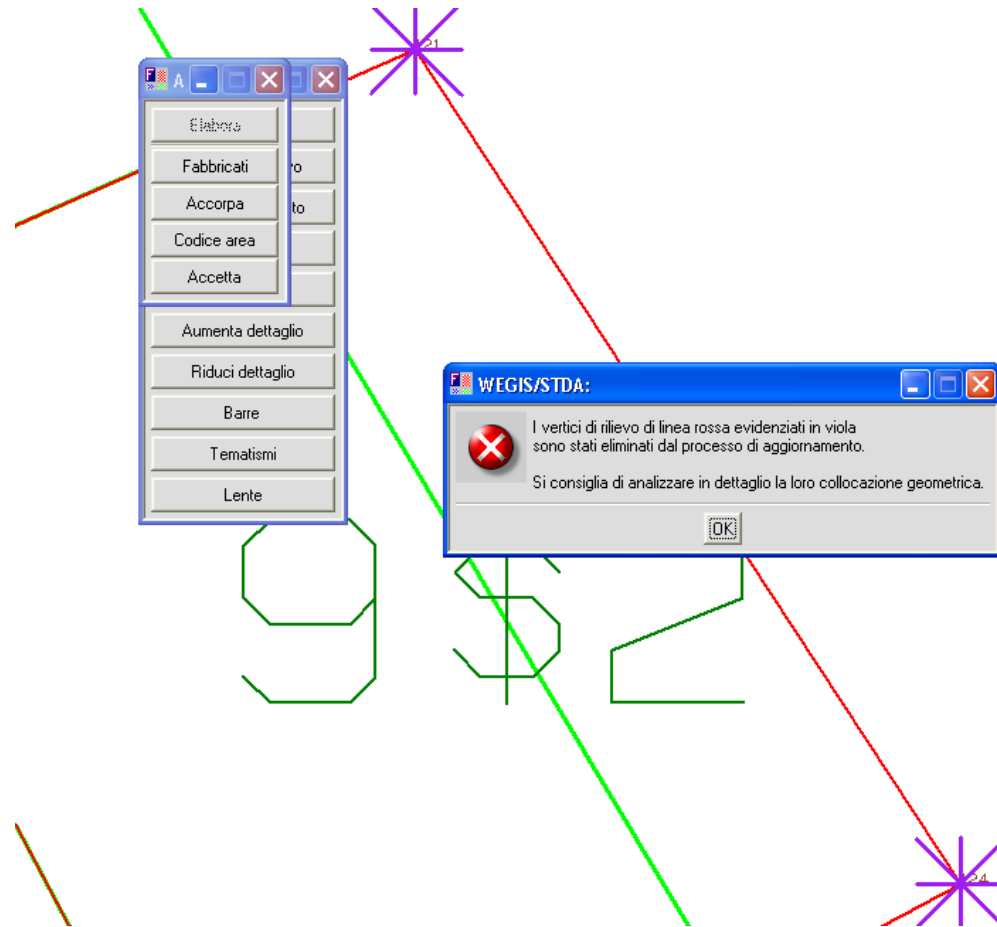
21

A

Elabora

Fabbricati

Accorpa

Codice area

Accetta

ro

to

Aumenta dettaglio

Riduci dettaglio

Barre

Tematismi

Lente

WEGIS/STDA:

I vertici di rilievo di linea rossa evidenziati in viola
sono stati eliminati dal processo di aggiornamento.

Si consiglia di analizzare in dettaglio la loro collocazione geometrica.

OK

9$2

24